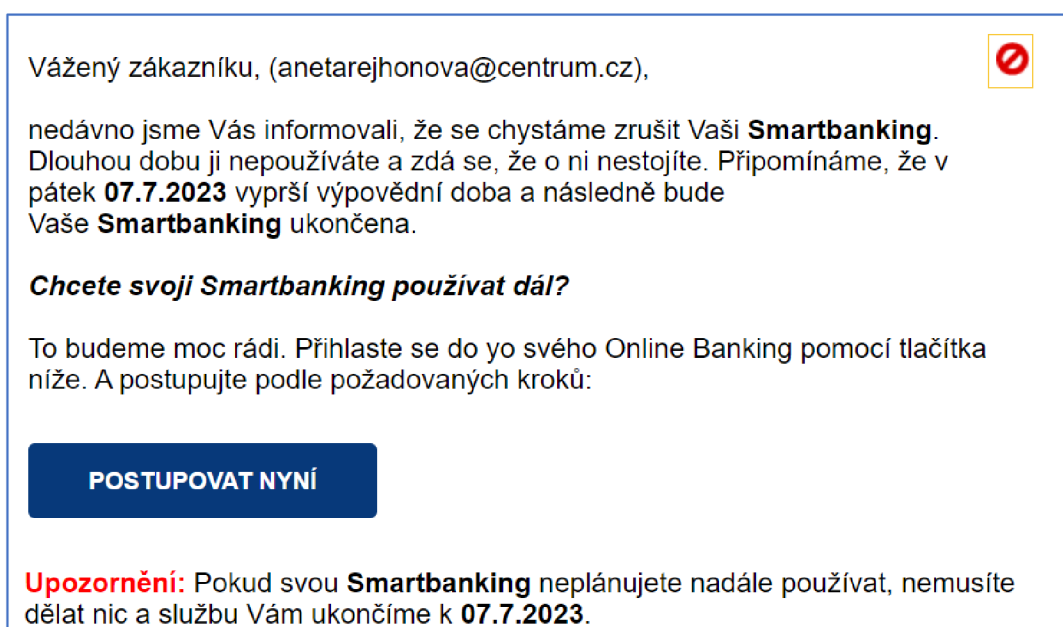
Vážený zákazníku, (anetarejhonova@centrum.cz),

nedávno jsme Vás informovali, že se chystáme zrušit Vaši **Smartbanking**. Dlouhou dobu ji nepoužíváte a zdá se, že o ni nestojíte. Připomínáme, že v pátek **07.7.2023** vyprší výpovědní doba a následně bude Vaše **Smartbanking** ukončena.

***Chcete svoji Smartbanking používat dál?***

To budeme moc rádi. Přihlaste se do yo svého Online Banking pomocí tlačítka níže. A postupujte podle požadovaných kroků:

POSTUPOVAT NYNÍ

**Upozornění:** Pokud svou **Smartbanking** neplánujete nadále používat, nemusíte dělat nic a službu Vám ukončíme k **07.7.2023**.